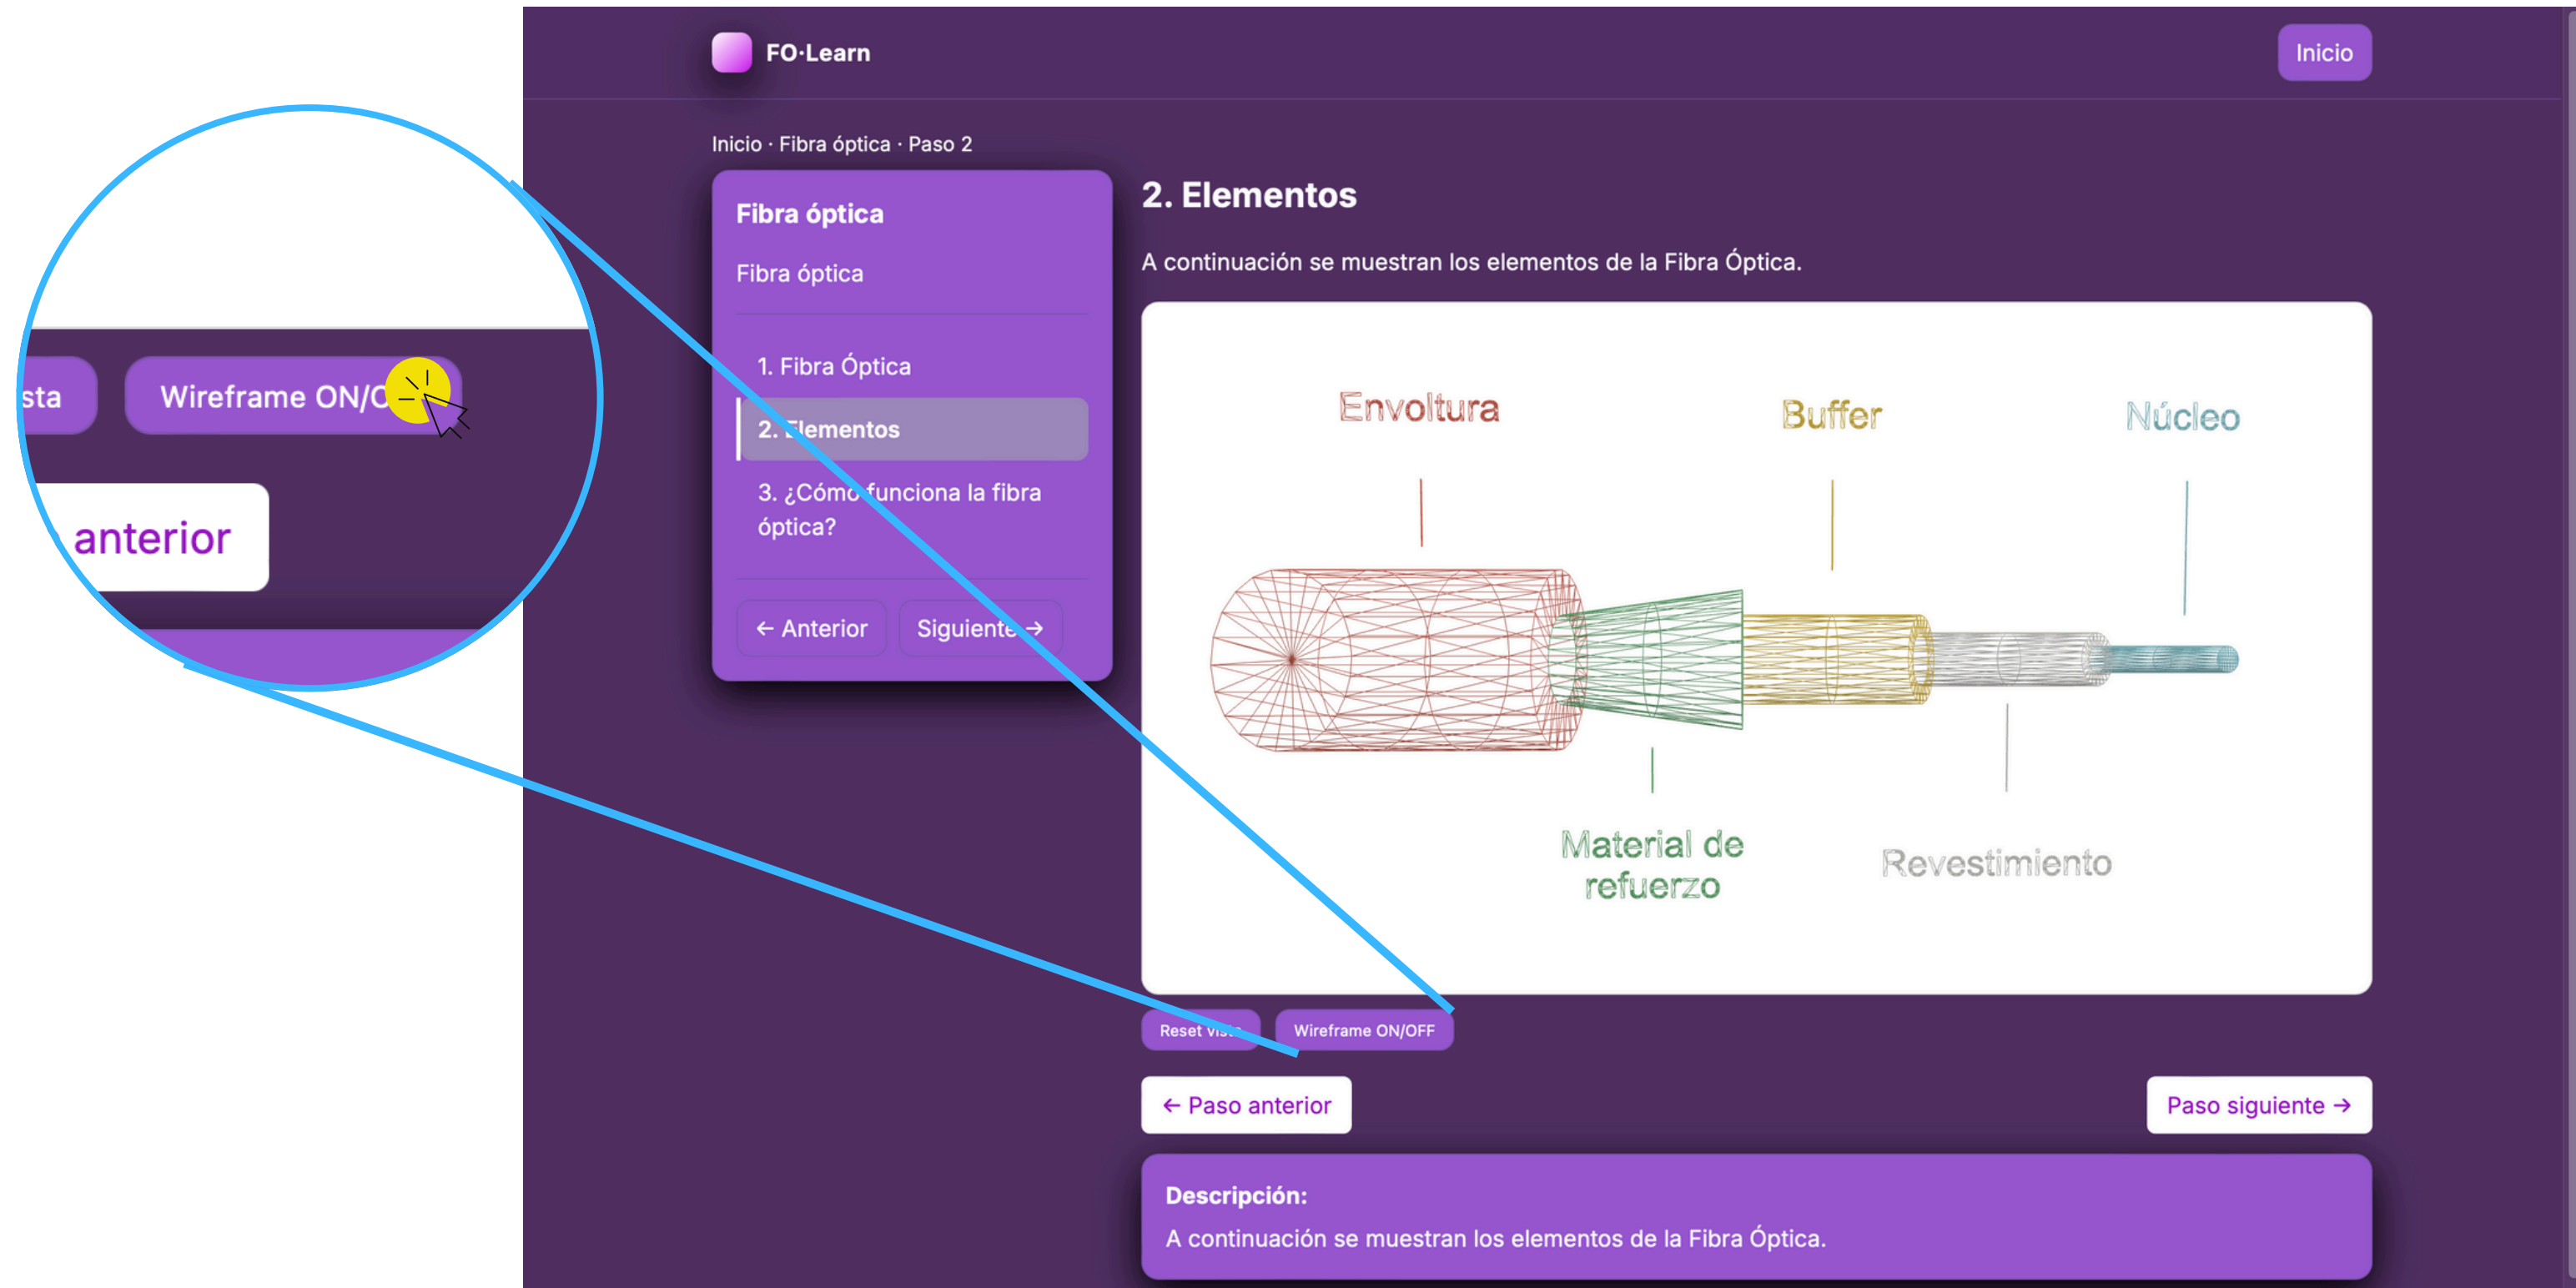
sta

Wireframe ON/O

anterior

FO·Learn

Inicio

Inicio · Fibra óptica · Paso 2

Fibra óptica

Fibra óptica

1. Fibra Óptica

2. Elementos

3. ¿Cómo funciona la fibra óptica?

← Anterior

Siguiente →

2. Elementos

A continuación se muestran los elementos de la Fibra Óptica.

Envoltura

Buffer

Núcleo

Material de refuerzo

Revestimiento

Reset vista

Wireframe ON/OFF

← Paso anterior

Paso siguiente →

Descripción:

A continuación se muestran los elementos de la Fibra Óptica.